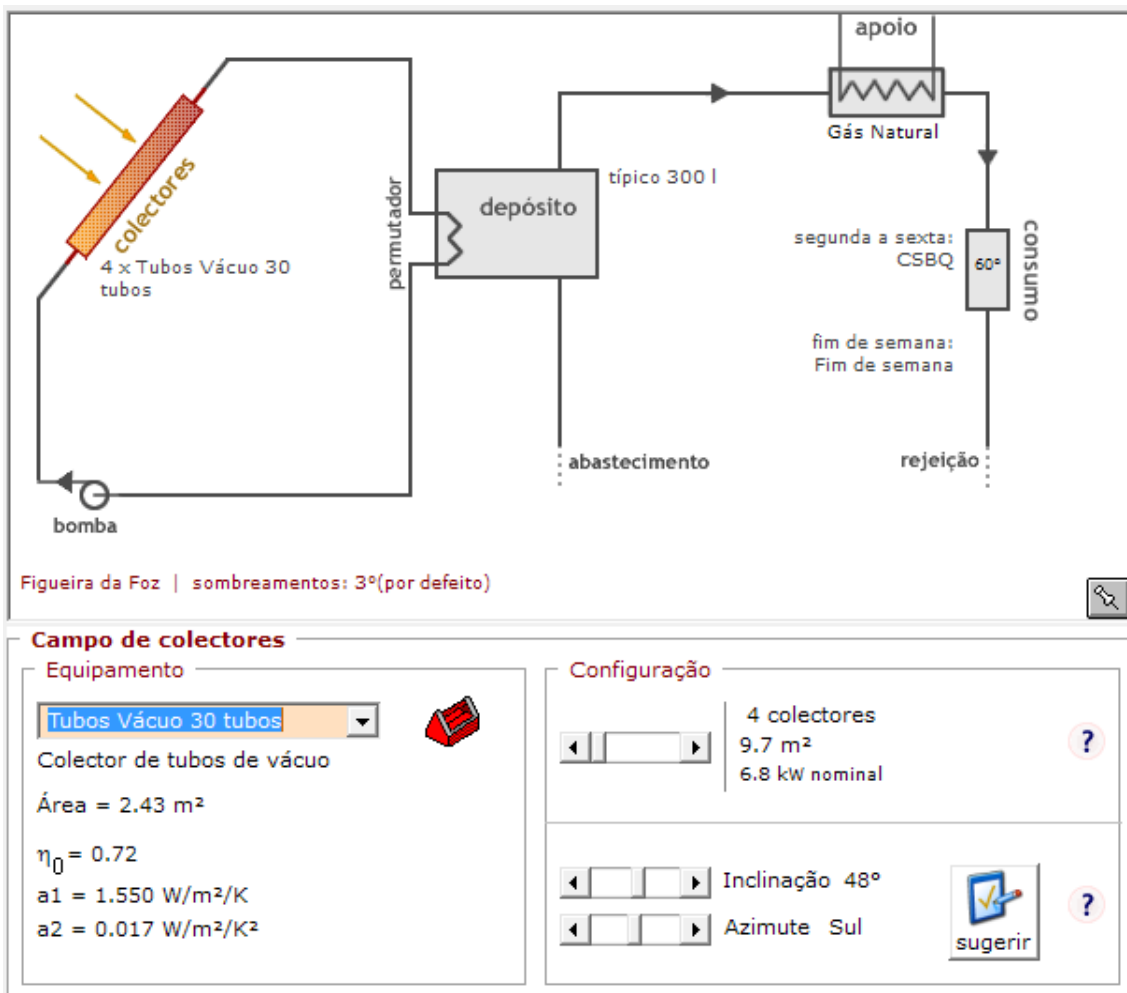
apoio

Gás Natural

colectores

4 x Tubos Vácuo 30 tubos

permutador

depósito

típico 300 l

segunda a sexta: CSBQ

60º

consumo

fim de semana: Fim de semana

abastecimento

rejeição

bomba

Figueira da Foz | sombreamentos: 3º(por defeito)

Campo de colectores

Equipamento

Tubos Vácuo 30 tubos

Colector de tubos de vácuo

Área = 2.43 m²

$\eta_0$ = 0.72

a1 = 1.550 W/m²/K

a2 = 0.017 W/m²/K²

Configuração

4 colectores
9.7 m²
6.8 kW nominal

?

Inclinação 48º

Azimute Sul

sugerir

?